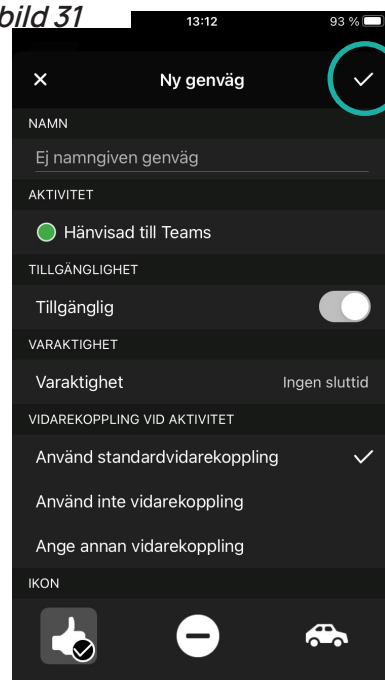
bild 31

13:12

93 %

Ny genväg

NAMN

Ej namngiven genväg

AKTIVITET

Hänvisad till Teams

TILLGÄNGLIGHET

Tillgänglig

VARAKTIGHET

Varaktighet

Ingen sluttid

VIDAREKOPPLING VID AKTIVITET

Använd standardvidarekoppling

Använd inte vidarekoppling

Ange annan vidarekoppling

IKON